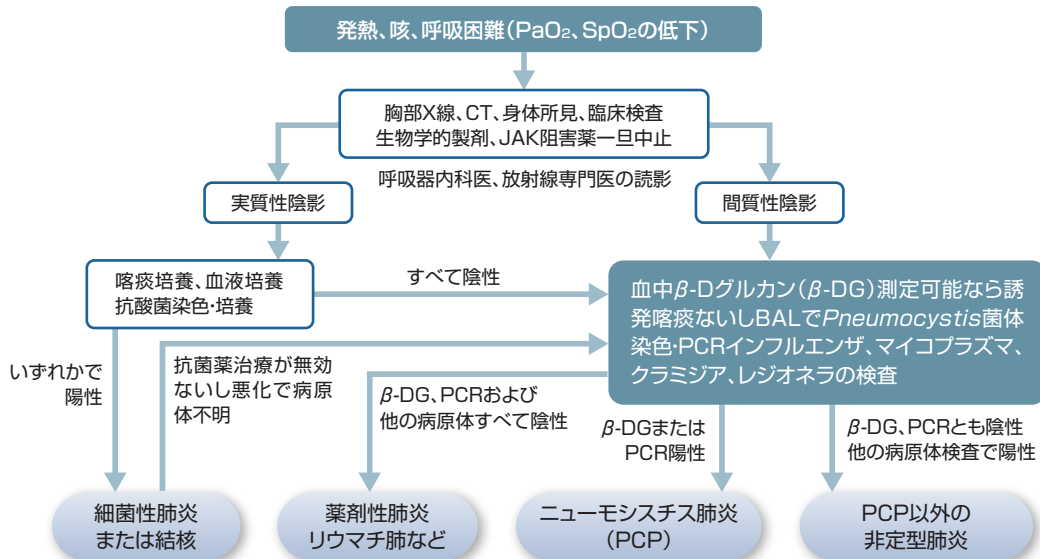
発熱、咳、呼吸困難（$PaO_2$、$SpO_2$の低下）

胸部X線、CT、身体所見、臨床検査
生物学的製剤、JAK阻害薬一旦中止

呼吸器内科医、放射線専門医の読影

実質性陰影

間質性陰影

喀痰培養、血液培養
抗酸菌染色·培養

すべて陰性

血中$\beta$-Dグルカン（$\beta$-DG）測定可能なら誘発喀痰ないしBALで*Pneumocystis*菌体染色·PCRインフルエンザ、マイコプラズマ、クラミジア、レジオネラの検査

いずれかで
陽性

抗菌薬治療が無効ないし悪化で病原体不明

$\beta$-DG、PCRおよび
他の病原体すべて陰性

$\beta$-DGまたは
PCR陽性

$\beta$-DG、PCRとも陰性
他の病原体検査で陽性

細菌性肺炎
または結核

薬剤性肺炎
リウマチ肺など

ニューモシスチス肺炎
（PCP）

PCP以外の
非定型肺炎